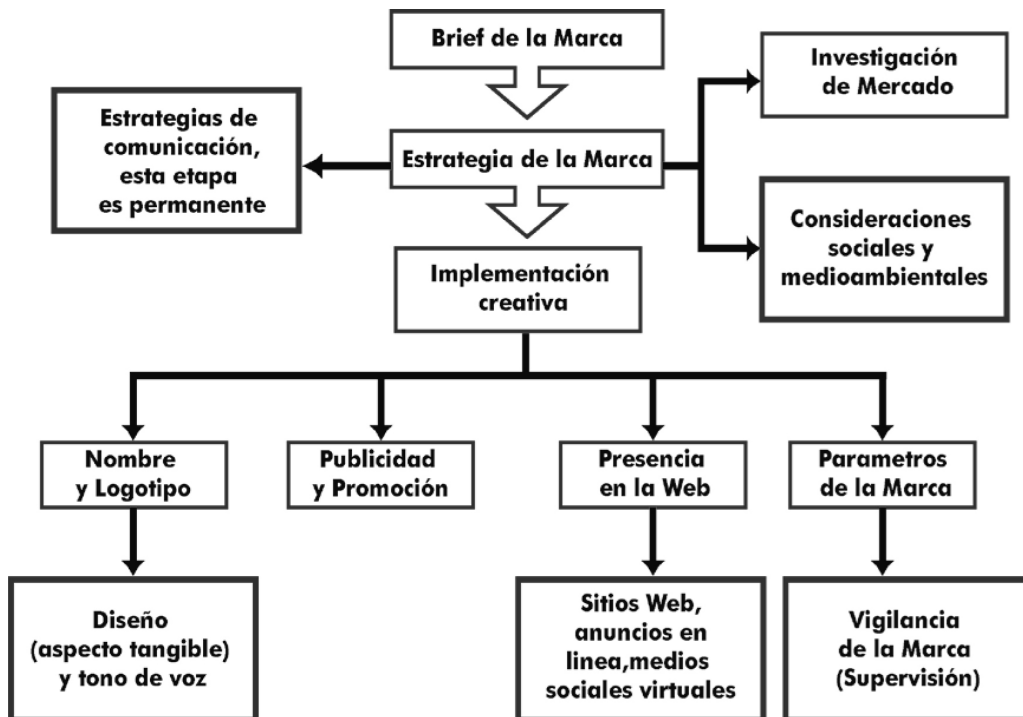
Brief de la Marca

Investigación de Mercado

Estrategias de comunicación, esta etapa es permanente

Estrategia de la Marca

Consideraciones sociales y medioambientales

Implementación creativa

Nombre y Logotipo

Publicidad y Promoción

Presencia en la Web

Parametros de la Marca

Diseño (aspecto tangible) y tono de voz

Sitios Web, anuncios en linea,medios sociales virtuales

Vigilancia de la Marca (Supervisión)